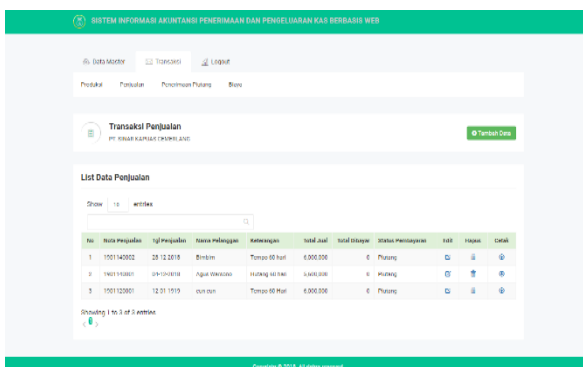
SISTEM INFORMASI AKUNTANSI PENERIMAAN DAN PENGELUARAN KAS BERBASIS WEB

Data Master Transaksi Logout

Produksi Penjualan Penerimaan Piutang Biaya

Transaksi Penjualan
PT. SINAR KAPUAS CEMERLANG

Tambah Data

List Data Penjualan

Show 10 entries

| No | Nota Penjualan | Tgl Penjualan | Nama Pelanggan | Keterangan | Total Jual | Total Dibayar | Status Pembayaran | Edit | Hapus | Detail |
|---|---|---|---|---|---|---|---|---|---|---|
| 1 | 1901140002 | 28.12.2018 | Bimbim | Tempo 60 hari | 6,000,000 | 0 | Piutang | | | |
| 2 | 1901150001 | 01-10-2018 | Agus Wiranto | Hutang 60 hari | 5,000,000 | 0 | Piutang | | | |
| 3 | 1901120001 | 12.01.2019 | cun cun | Tempo 60 Hari | 6,000,000 | 0 | Piutang | | | |

Showing 1 to 3 of 3 entries

Copyright © 2018. All rights reserved.